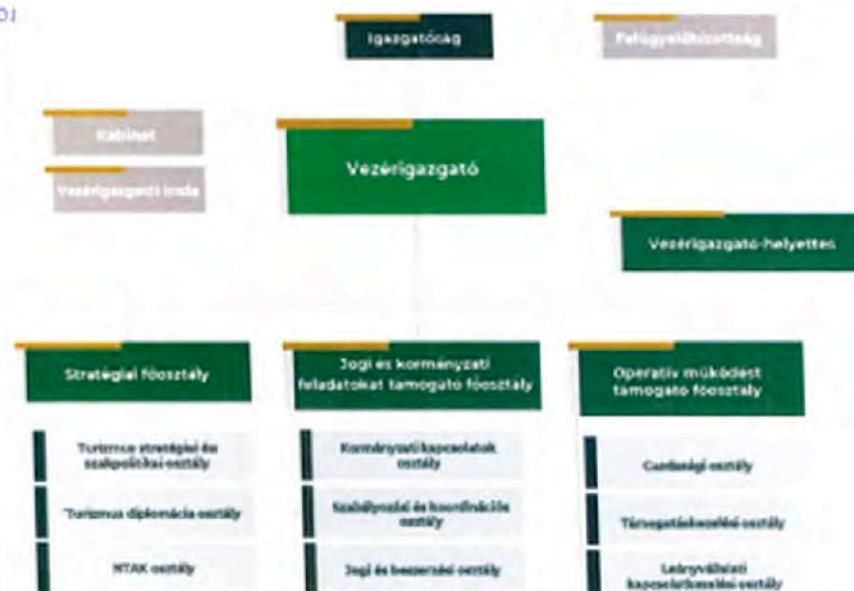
Igazgatóság

Felügyelőbizottság

Kabinet

Vezérigazgatói iroda

Vezérigazgató

Vezérigazgató-helyettes

Stratégiai főosztály

Turizmus stratégiai és szakpolitikai osztály

Turizmus diplomácia osztály

NTAK osztály

Jogi és kormányzati feladatokat támogató főosztály

Kormányzati kapcsolatok osztály

Szabályozási és koordinációs osztály

Jogi és beszerzési osztály

Operatív működést támogató főosztály

Gazdasági osztály

Társaságirányítási osztály

Leányvállalati kapcsolattartási osztály